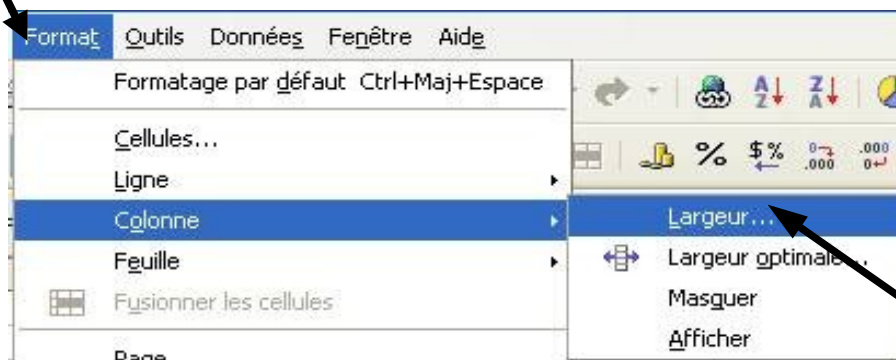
Format Outils Données Fenêtre Aide

Formatage par défaut Ctrl+Maj+Espace

Cellules...

Ligne

Colonne

Feuille

Fusionner les cellules

Page

Largeur...

Largeur optimale...

Masquer

Afficher

%

$%

.000

.000